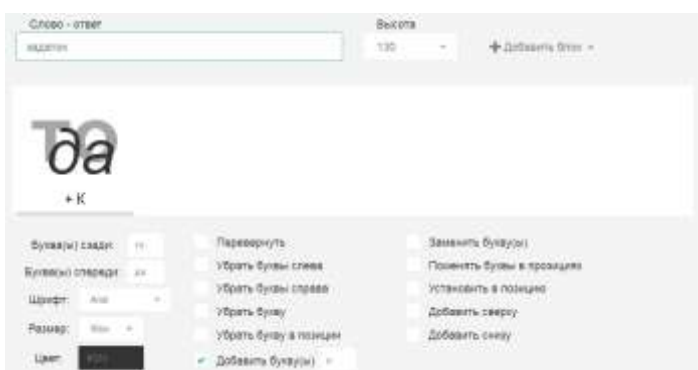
Слово - ответ

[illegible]

Высота

130

+ Добавить блок

та

да

+ К

Буква(ы) сзади: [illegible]

Буква(ы) спереди: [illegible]

Шрифт: Arial

Размер: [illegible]

Цвет: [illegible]

Перевернуть

Убрать буквы слева

Убрать буквы справа

Убрать букву

Убрать букву в позиции

✓ Добавить букву(ы)

Заменить букву(ы)

Поменять буквы в позициях

Установить в позицию

Добавить сверху

Добавить снизу